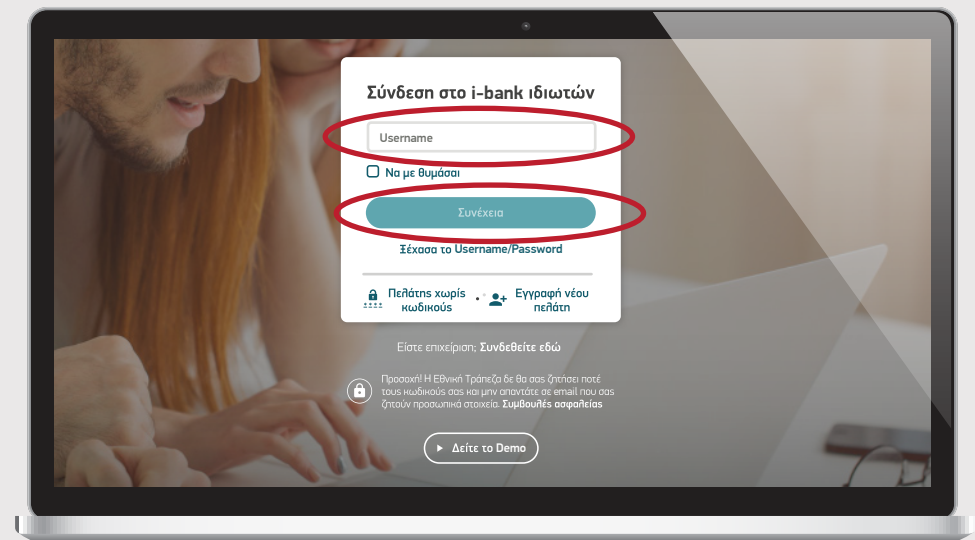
Σύνδεση στο i-bank ιδιωτών

Username

Να με θυμάσαι

Συνέχεια

Ξέχασα το Username/Password

Πελάτης χωρίς κωδικούς

Εγγραφή νέου πελάτη

Είστε επιχείριση; Συνδεθείτε εδώ

Προσοχή! Η Εθνική Τράπεζα δε θα σας ζητήσει ποτέ τους κωδικούς σας και μην απαντάτε σε email που σας ζητούν προσωπικά στοιχεία. Συμβουλές ασφαλείας

Δείτε το Demo